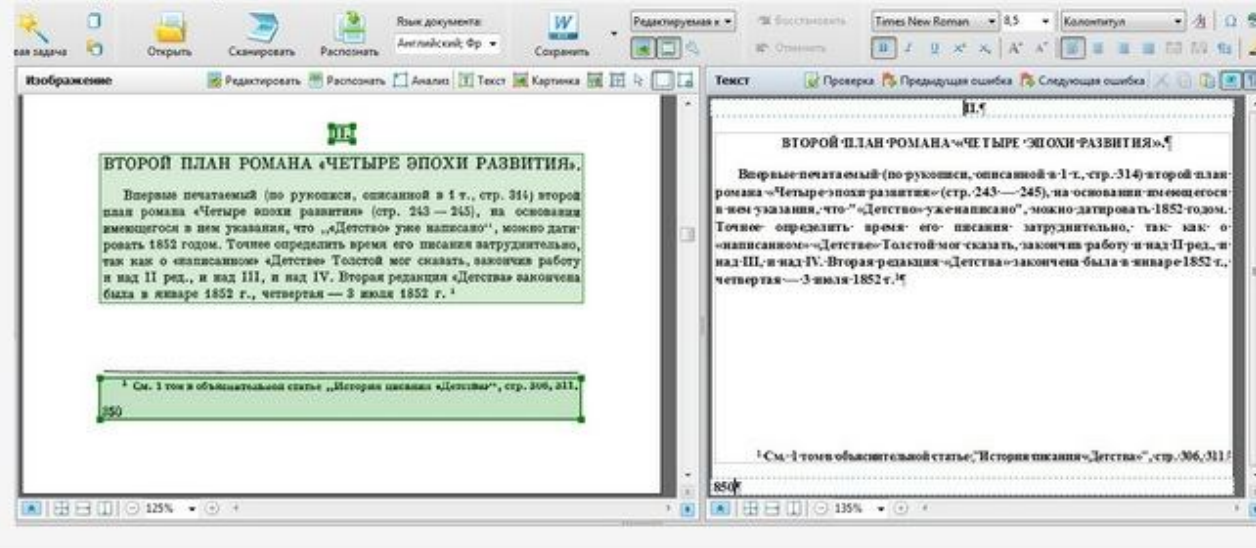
вая задача Открыть Сканировать Распознать Язык документа: Английский; Фр Сохранить Редактируемая к Восстановить Отменить Times New Roman 8,5 Колонтитул

Изображение Редактировать Распознать Анализ Текст Картинка

II.

ВТОРОЙ ПЛАН РОМАНА «ЧЕТЫРЕ ЭПОХИ РАЗВИТИЯ».

Впервые печатаемый (по рукописи, описанной в 1 т., стр. 314) второй план романа «Четыре эпохи развития» (стр. 243 — 245), на основании имеющегося в нем указания, что „«Детство» уже написано“, можно датировать 1852 годом. Точнее определить время его писания затруднительно, так как о «написанном» «Детстве» Толстой мог сказать, закончив работу и над II ред., и над III, и над IV. Вторая редакция «Детства» закончена была в январе 1852 г., четвертая — 3 июля 1852 г. ¹

¹ См. 1 том в объяснительной статье „История писания «Детства»“, стр. 306, 311.

350

125%

Текст Проверка Предыдущая ошибка Следующая ошибка

II.¶

ВТОРОЙ ПЛАН РОМАНА «ЧЕТЫРЕ ЭПОХИ РАЗВИТИЯ».¶

Впервые печатаемый (по рукописи, описанной в 1 т., стр. 314) второй план романа «Четыре эпохи развития» (стр. 243 — 245), на основании имеющегося в нем указания, что "«Детство» уже написано", можно датировать 1852 годом. Точное определить время его писания затруднительно, так как о «написанном» «Детстве» Толстой мог сказать, закончив работу и над II ред., и над III, и над IV. Вторая редакция «Детства» закончена была в январе 1852 г., четвертая — 3 июля 1852 г.¹¶

¹ См. 1 томв объяснительной статье "История писания «Детства»", стр. 306, 311.

850¶

135%